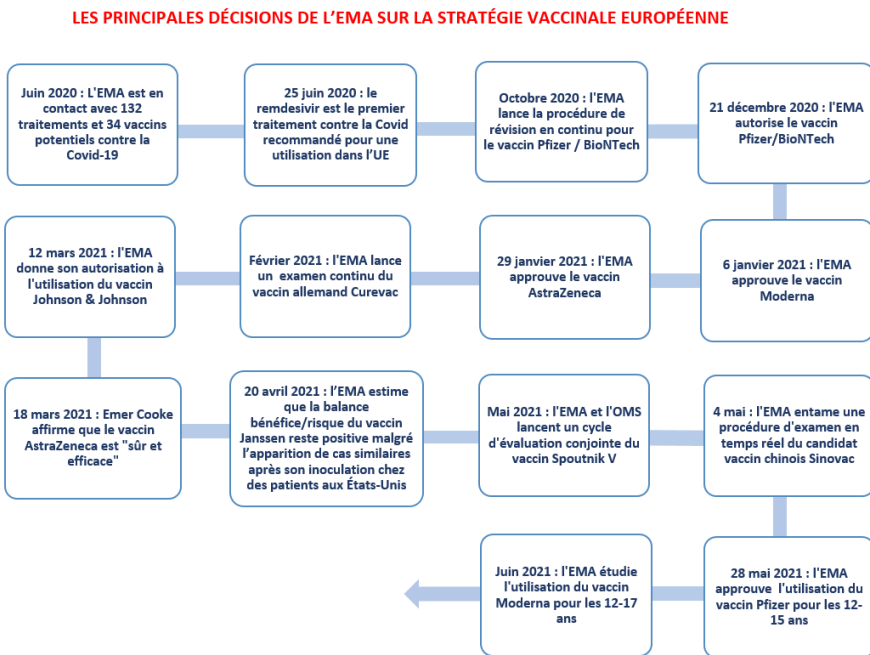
LES PRINCIPALES DÉCISIONS DE L'EMA SUR LA STRATÉGIE VACCINALE EUROPÉENNE

Juin 2020 : L'EMA est en contact avec 132 traitements et 34 vaccins potentiels contre la Covid-19

25 juin 2020 : le remdesivir est le premier traitement contre la Covid recommandé pour une utilisation dans l'UE

Octobre 2020 : l'EMA lance la procédure de révision en continu pour le vaccin Pfizer / BioNTech

21 décembre 2020 : l'EMA autorise le vaccin Pfizer/BioNTech

6 janvier 2021 : l'EMA approuve le vaccin Moderna

29 janvier 2021 : l'EMA approuve le vaccin AstraZeneca

Février 2021 : l'EMA lance un examen continu du vaccin allemand Curevac

12 mars 2021 : l'EMA donne son autorisation à l'utilisation du vaccin Johnson & Johnson

18 mars 2021 : Emer Cooke affirme que le vaccin AstraZeneca est "sûr et efficace"

20 avril 2021 : l'EMA estime que la balance bénéfice/risque du vaccin Janssen reste positive malgré l'apparition de cas similaires après son inoculation chez des patients aux États-Unis

Mai 2021 : l'EMA et l'OMS lancent un cycle d'évaluation conjointe du vaccin Spoutnik V

4 mai : l'EMA entame une procédure d'examen en temps réel du candidat vaccin chinois Sinovac

28 mai 2021 : l'EMA approuve l'utilisation du vaccin Pfizer pour les 12-15 ans

Juin 2021 : l'EMA étudie l'utilisation du vaccin Moderna pour les 12-17 ans